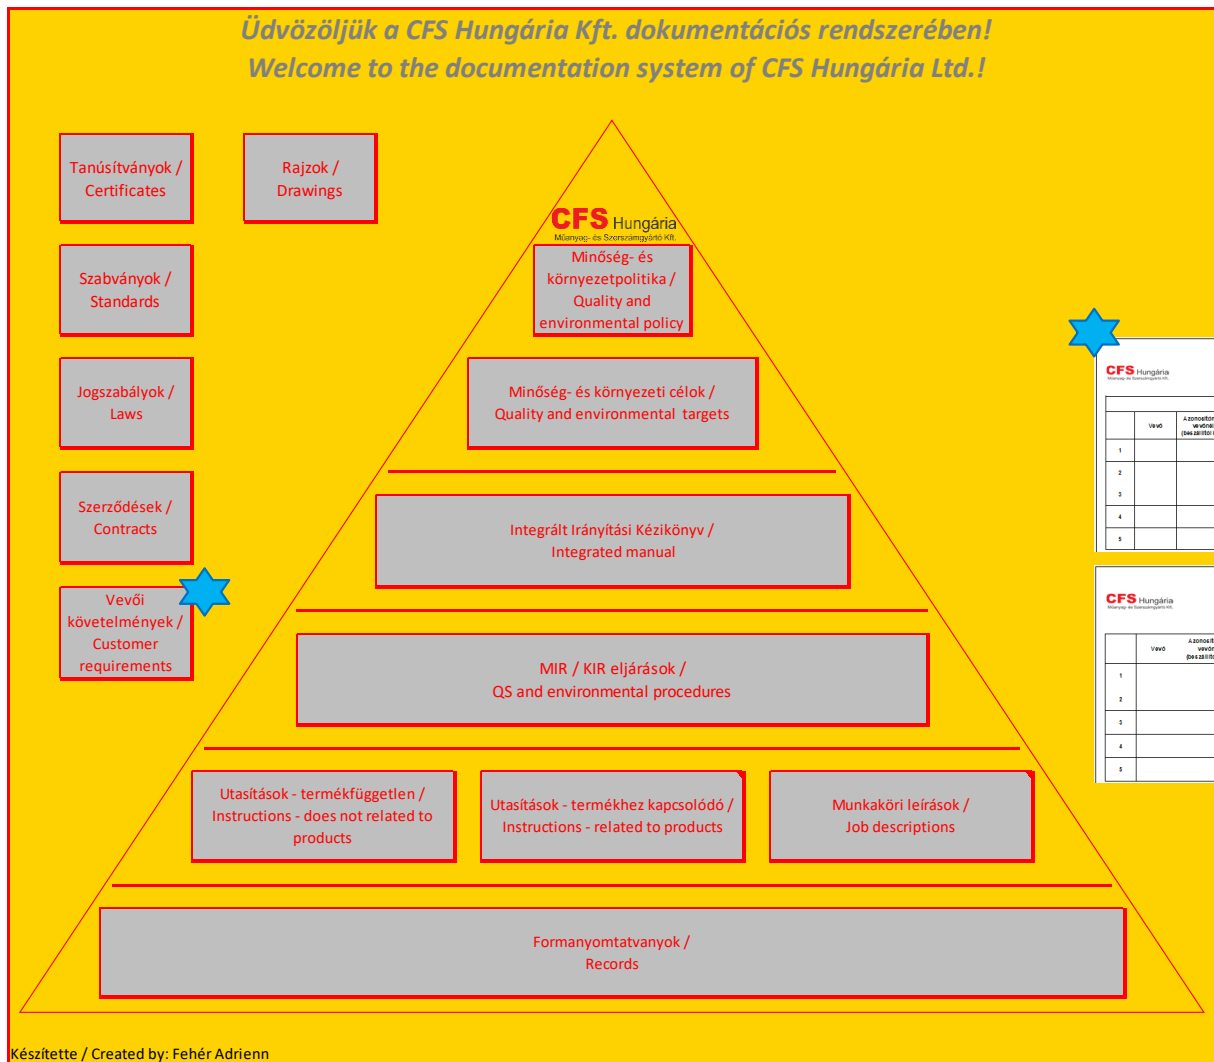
Üdvözöljük a CFS Hungária Kft. dokumentációs rendszerében!
Welcome to the documentation system of CFS Hungária Ltd.!

Tanúsítványok / Certificates

Rajzok / Drawings

Szabványok / Standards

Jogszabályok / Laws

Szerződések / Contracts

Vevői követelmények / Customer requirements

CFS Hungária
Műanyag- és Szerszámgyártó Kft.

Minőség- és környezetpolitika / Quality and environmental policy

Minőség- és környezeti célok / Quality and environmental targets

Integrált Irányítási Kézikönyv / Integrated manual

MIR / KIR eljárások / QS and environmental procedures

Utasítások - termékfüggetlen / Instructions - does not related to products

Utasítások - termékhez kapcsolódó / Instructions - related to products

Munkaköri leírások / Job descriptions

Formanyomtatványok / Records

CFS Hungária
Műanyag- és Szerszámgyártó Kft.

| | Vevő | Azonosító vevőnél (beszállító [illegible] |
|---|---|---|
| 1 | | |
| 2 | | |
| 3 | | |
| 4 | | |
| 5 | | |

CFS Hungária
Műanyag- és Szerszámgyártó Kft.

| | Vevő | Azonosít vevőn (beszállító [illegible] |
|---|---|---|
| 1 | | |
| 2 | | |
| 3 | | |
| 4 | | |
| 5 | | |

Készítette / Created by: Fehér Adrienn